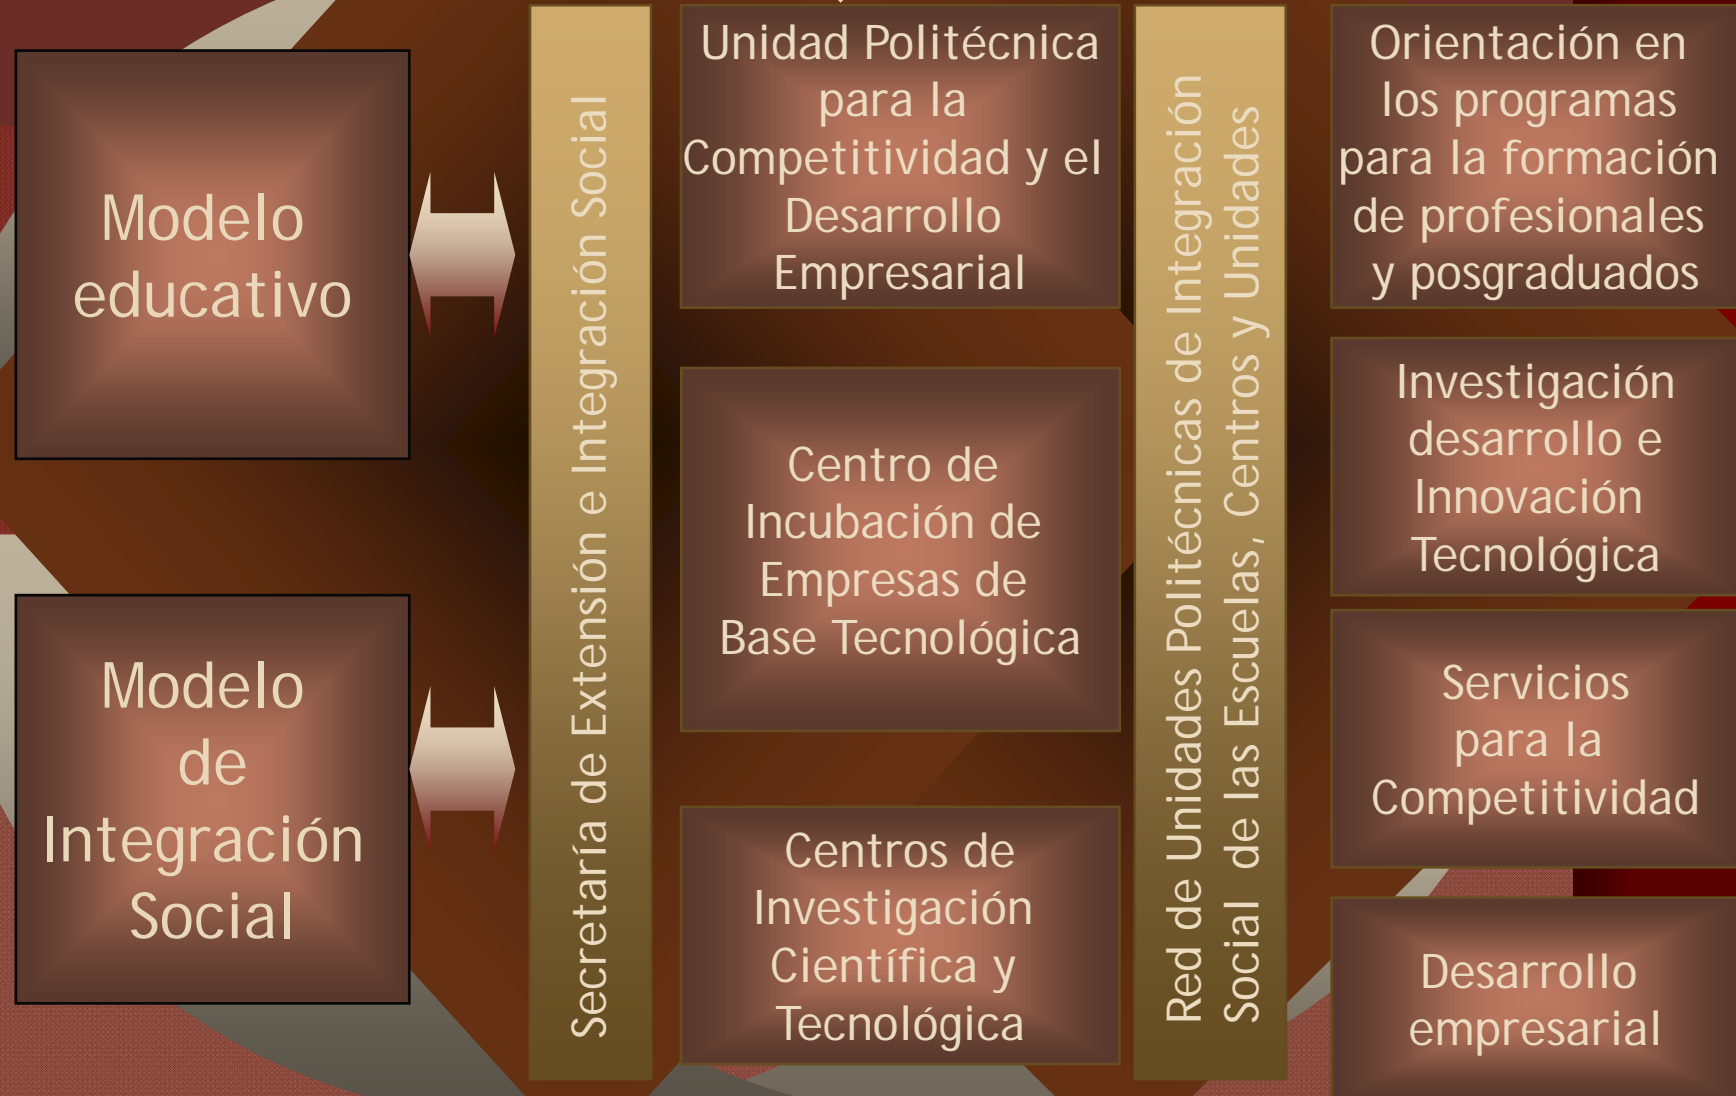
Modelo educativo

Modelo de Integración Social

Secretaría de Extensión e Integración Social

Unidad Politécnica para la Competitividad y el Desarrollo Empresarial

Centro de Incubación de Empresas de Base Tecnológica

Centros de Investigación Científica y Tecnológica

Red de Unidades Politécnicas de Integración Social de las Escuelas, Centros y Unidades

Orientación en los programas para la formación de profesionales y posgraduados

Investigación desarrollo e Innovación Tecnológica

Servicios para la Competitividad

Desarrollo empresarial